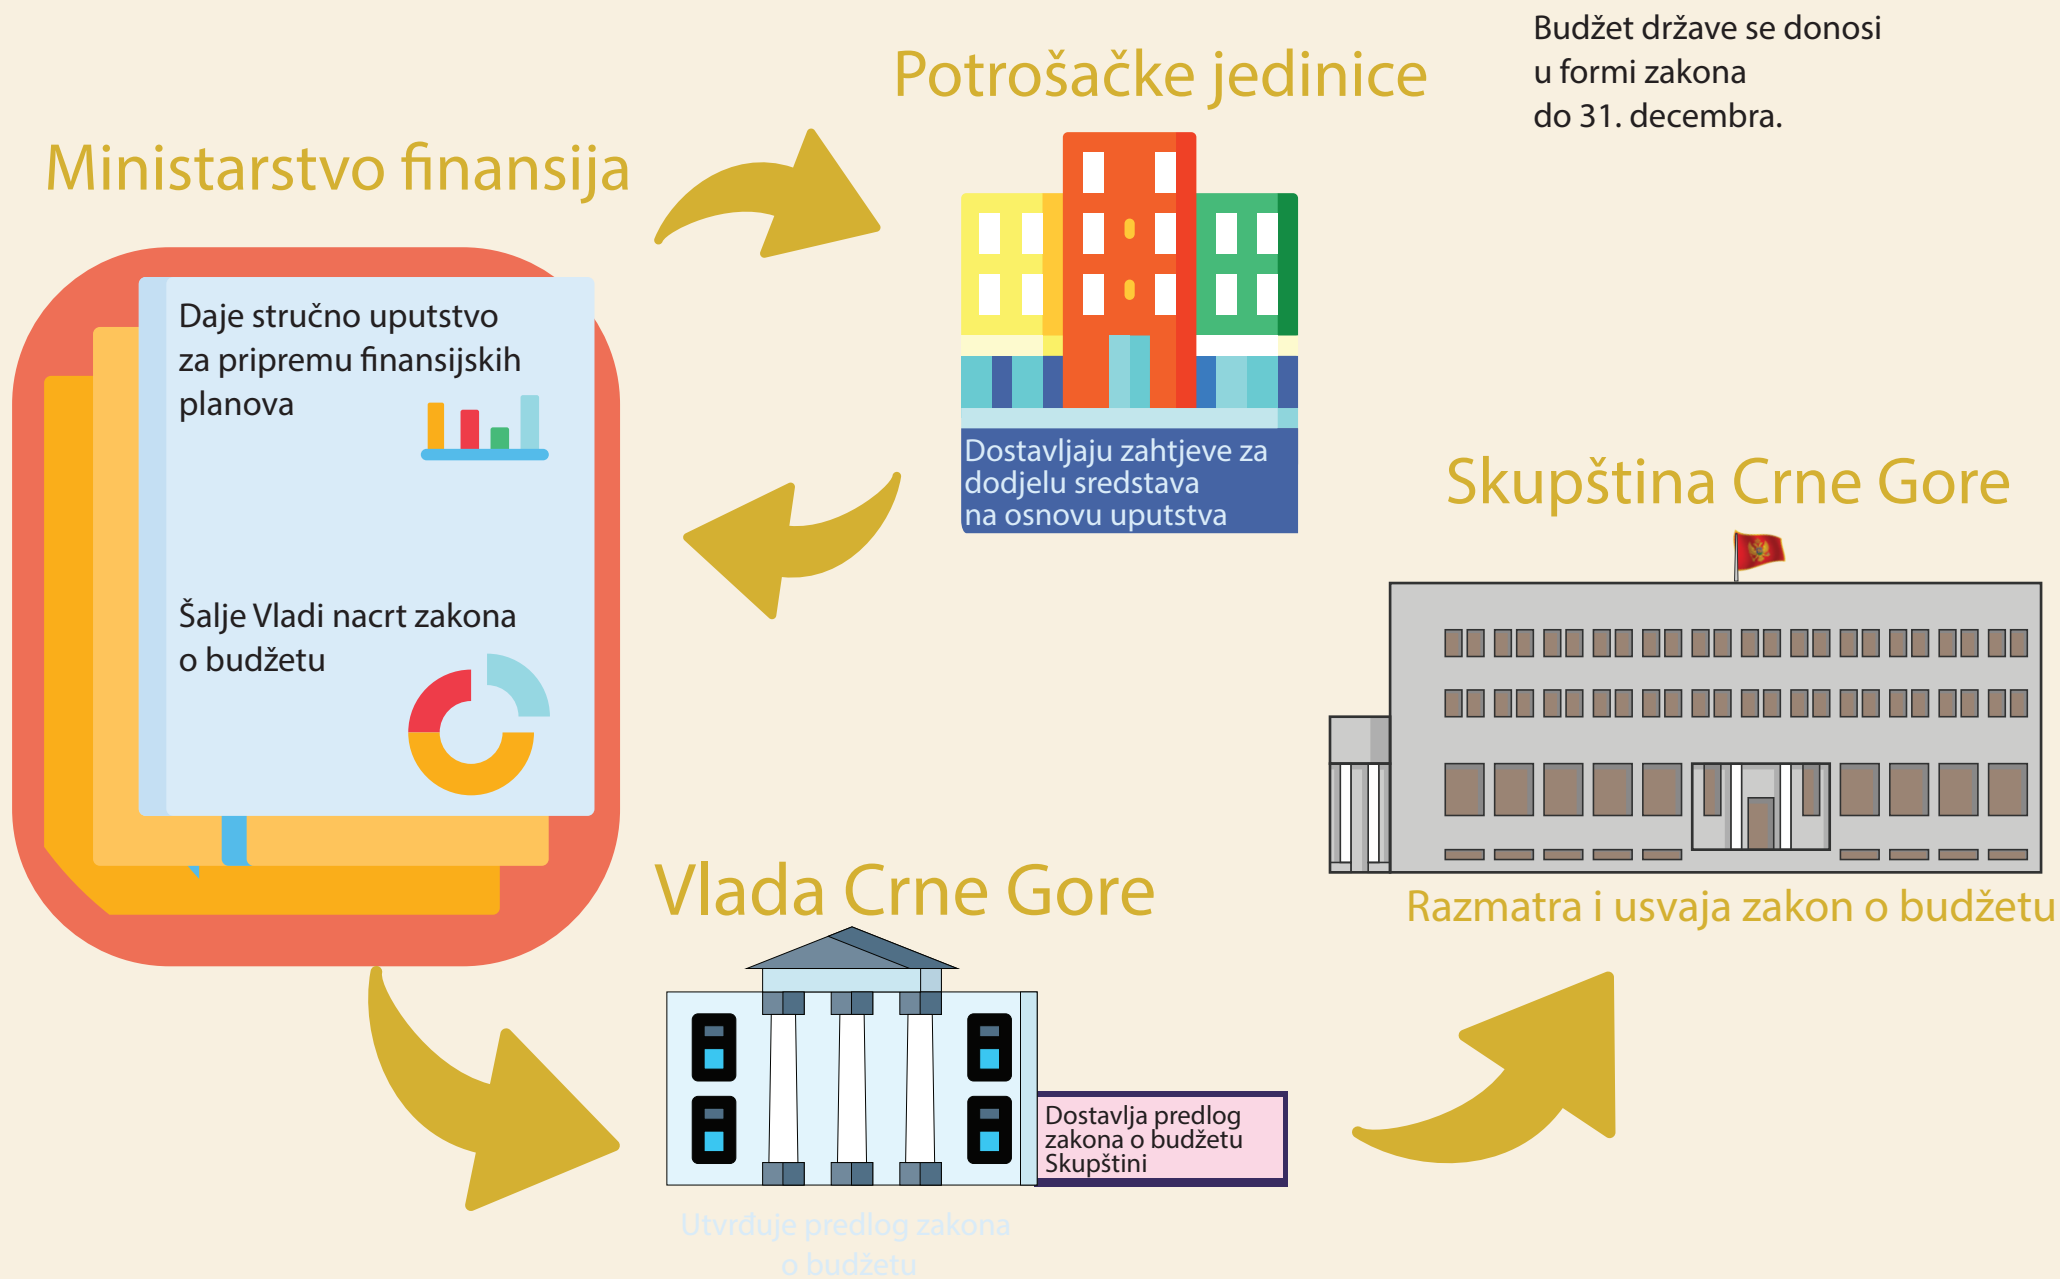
Budžet države se donosi u formi zakona do 31. decembra.

Potrošačke jedinice

Ministarstvo finansija

Daje stručno uputstvo za pripremu finansijskih planova

Šalje Vladi nacrt zakona o budžetu

Dostavljaju zahtjeve za dodjelu sredstava na osnovu uputstva

Skupština Crne Gore

Razmatra i usvaja zakon o budžetu

Vlada Crne Gore

Dostavlja predlog zakona o budžetu Skupštini

Utvrđuje predlog zakona o budžetu